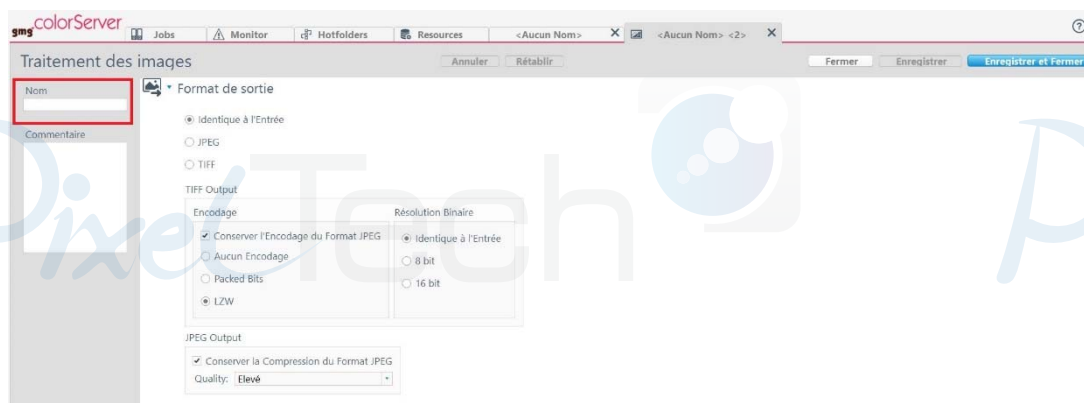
gmg colorServer | Jobs | Monitor | Hotfolders | Resources | <Aucun Nom> | <Aucun Nom> <2>

Traitement des images

Annuler | Rétablir

Fermer | Enregistrer | Enregistrer et Fermer

Nom

Commentaire

* Format de sortie

Identique à l'Entrée
JPEG
TIFF

TIFF Output

Encodage
Conserver l'Encodage du Format JPEG
Aucun Encodage
Packed Bits
LZW

Résolution Binaire
Identique à l'Entrée
8 bit
16 bit

JPEG Output
Conserver la Compression du Format JPEG
Quality: Elevé

PixelTech